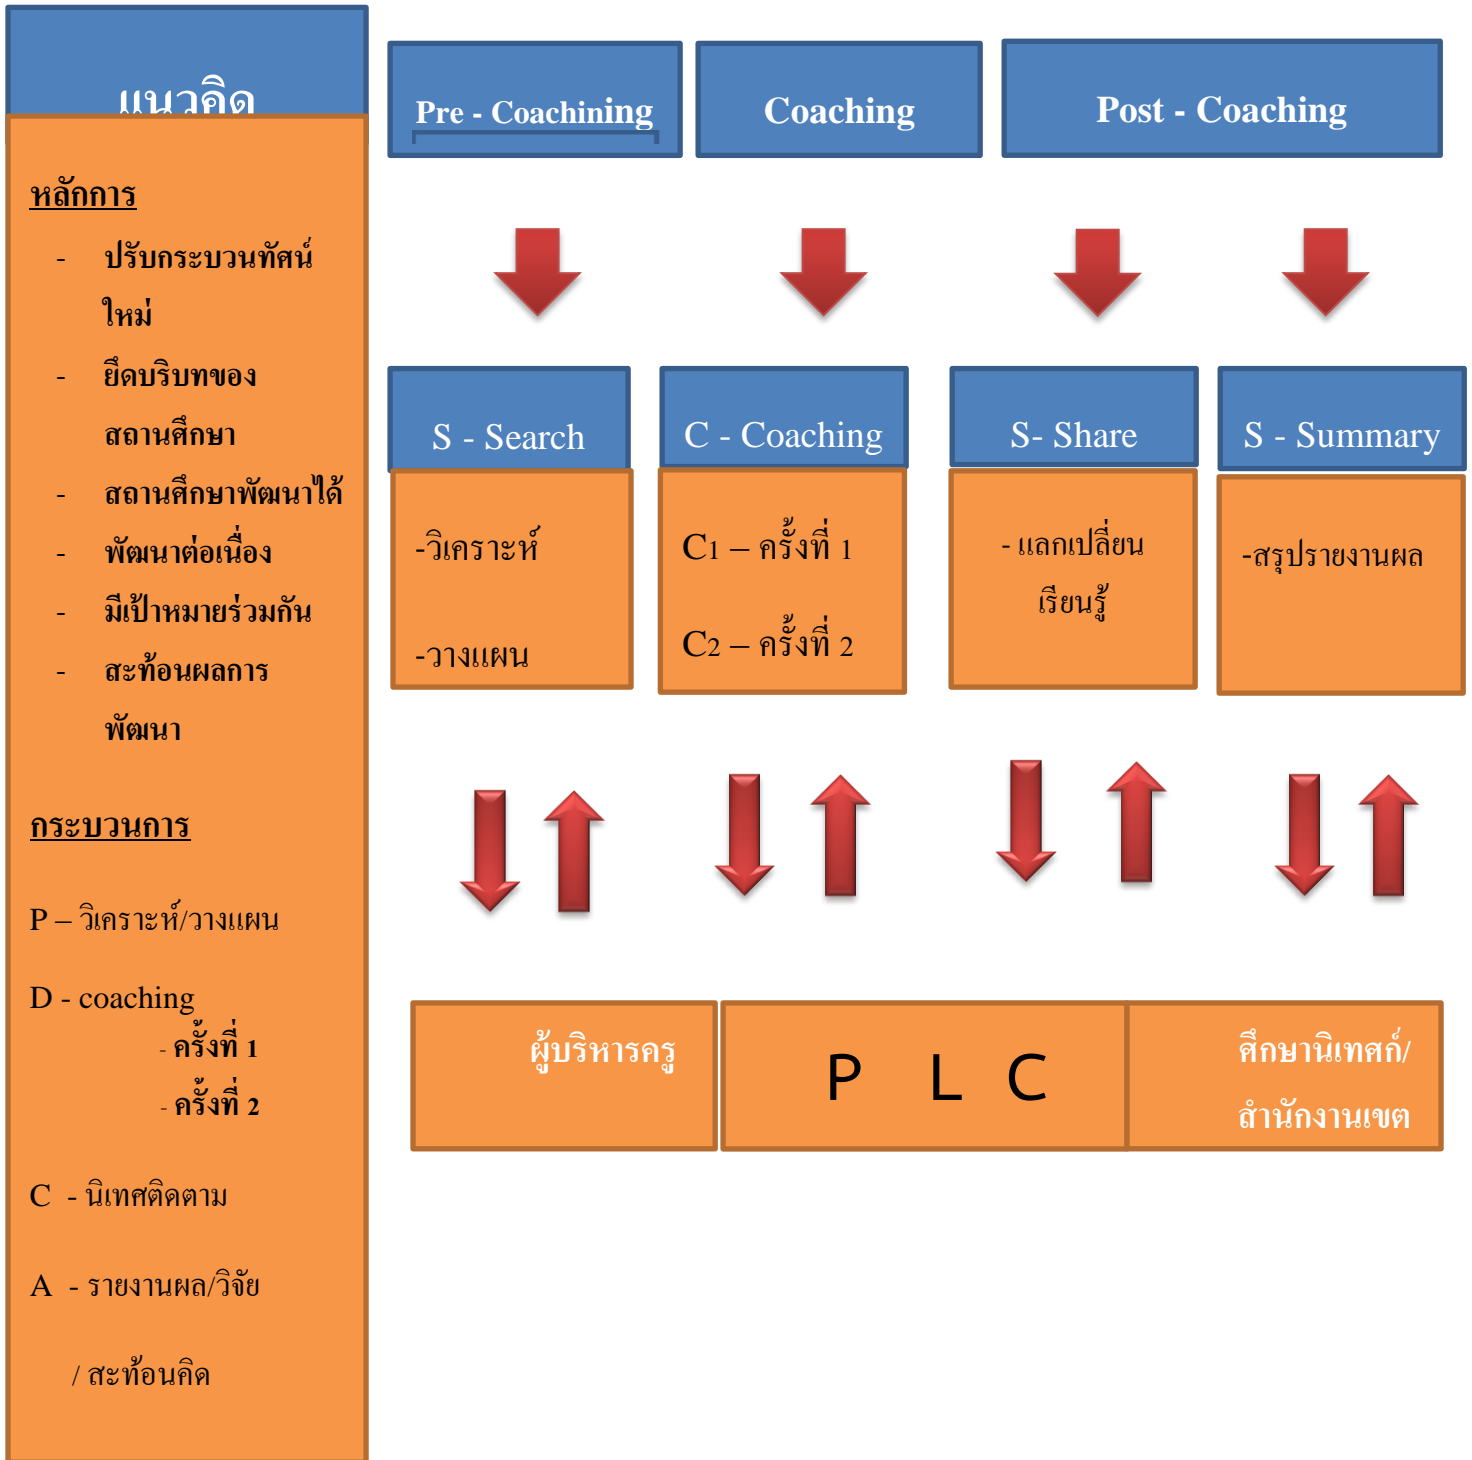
แนวคิด

หลักการ

- ปรับกระบวนทัศน์ใหม่
- ยึดบริบทของสถานศึกษา
- สถานศึกษาพัฒนาได้
- พัฒนาต่อเนื่อง
- มีเป้าหมายร่วมกัน
- สะท้อนผลการพัฒนา

กระบวนการ

P – วิเคราะห์/วางแผน

D - coaching
- ครั้งที่ 1
- ครั้งที่ 2

C - นิเทศติดตาม

A - รายงานผล/วิจัย

/ สะท้อนคิด

Pre - Coachining

Coaching

Post - Coaching

S - Search

-วิเคราะห์

-วางแผน

C - Coaching

$C_1$ – ครั้งที่ 1

$C_2$ – ครั้งที่ 2

S- Share

- แลกเปลี่ยนเรียนรู้

S - Summary

-สรุปรายงานผล

ผู้บริหารครู

P L C

ศึกษานิเทศก์/ สำนักงานเขต